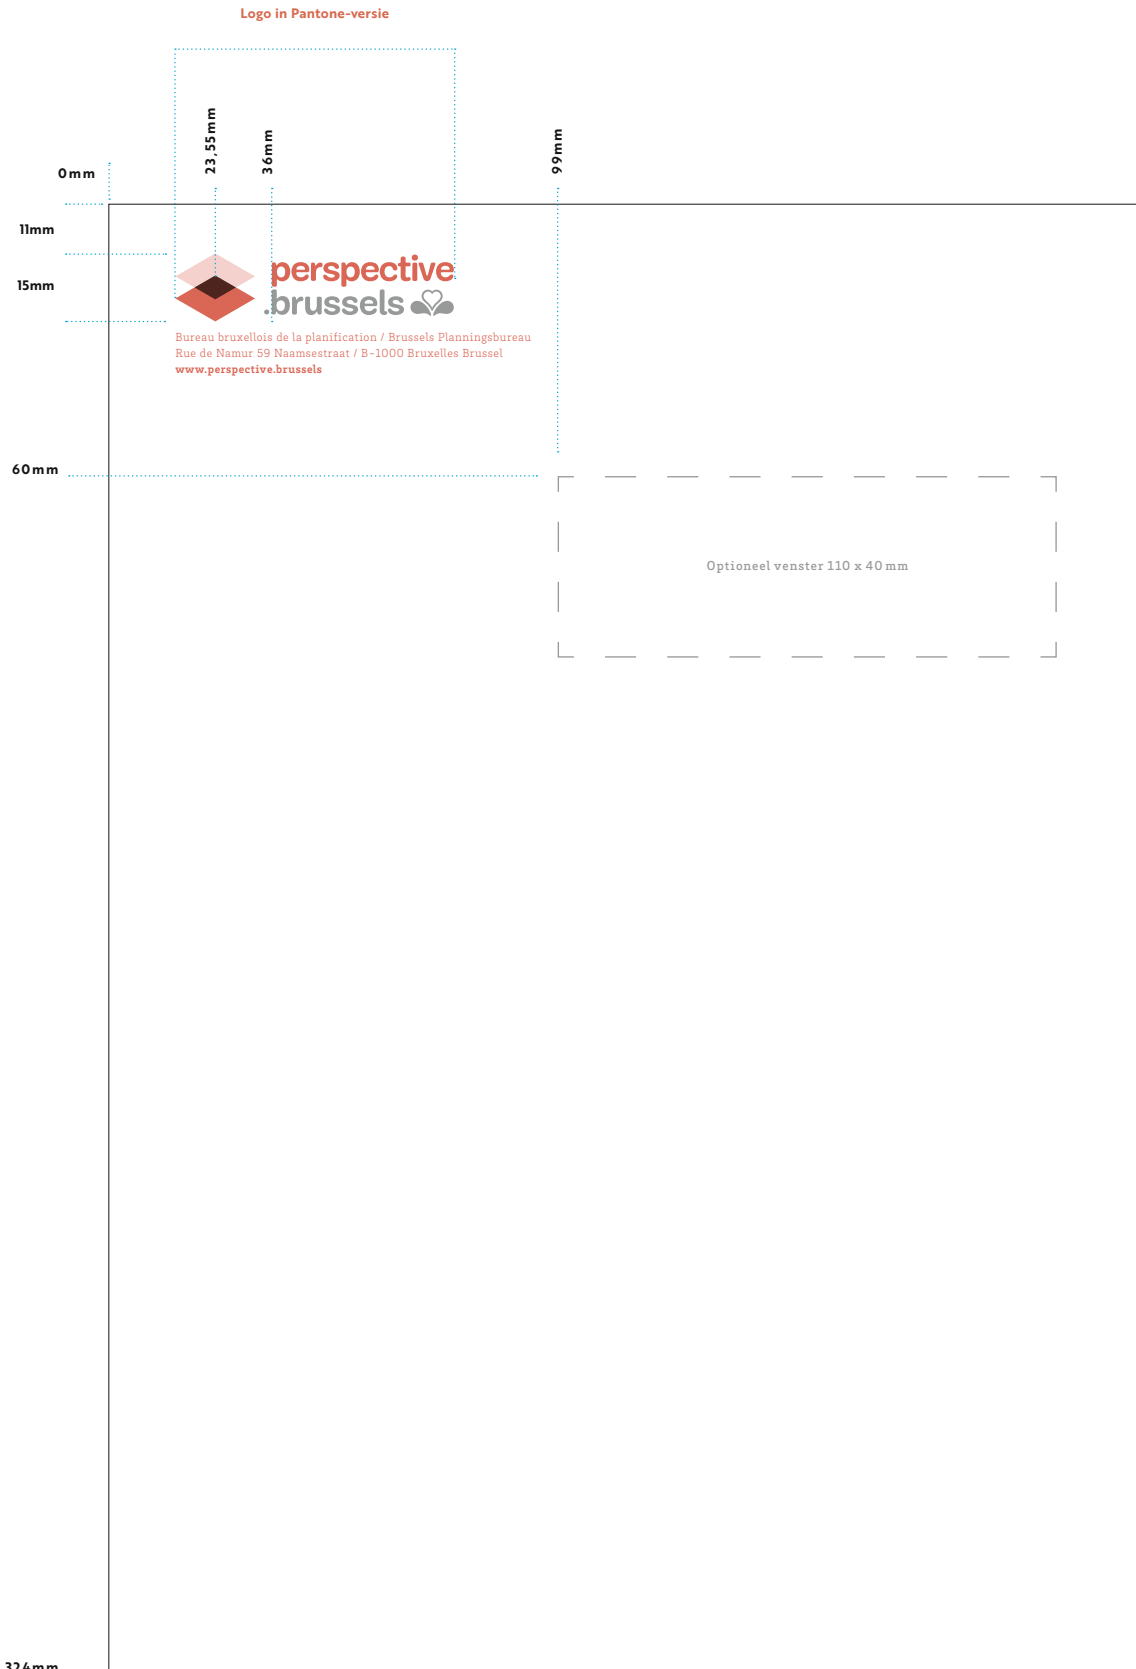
Logo in Pantone-versie

23,55mm

36mm

99mm

0mm

11mm

15mm

perspective
.brussels

Bureau bruxellois de la planification / Brussels Planningsbureau
Rue de Namur 59 Naamsestraat / B-1000 Bruxelles Brussel
www.perspective.brussels

60mm

Optioneel venster 110 x 40 mm

324mm